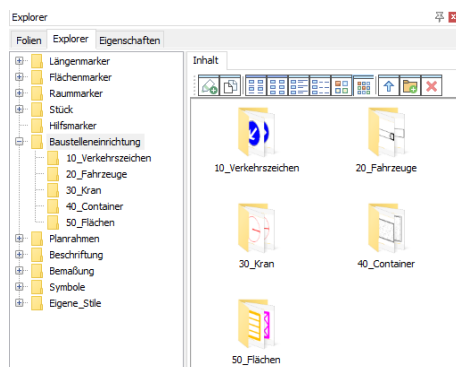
Explorer

Folien | Explorer | Eigenschaften

Längenmarker
Flächenmarker
Raummarker
Stück
Hilfsmarker
Baustelleneinrichtung
10_Verkehrszeichen
20_Fahrzeuge
30_Kran
40_Container
50_Flächen
Planrahmen
Beschriftung
Bemaßung
Symbole
Eigene_Stile

Inhalt

10_Verkehrszeichen
20_Fahrzeuge
30_Kran
40_Container
50_Flächen